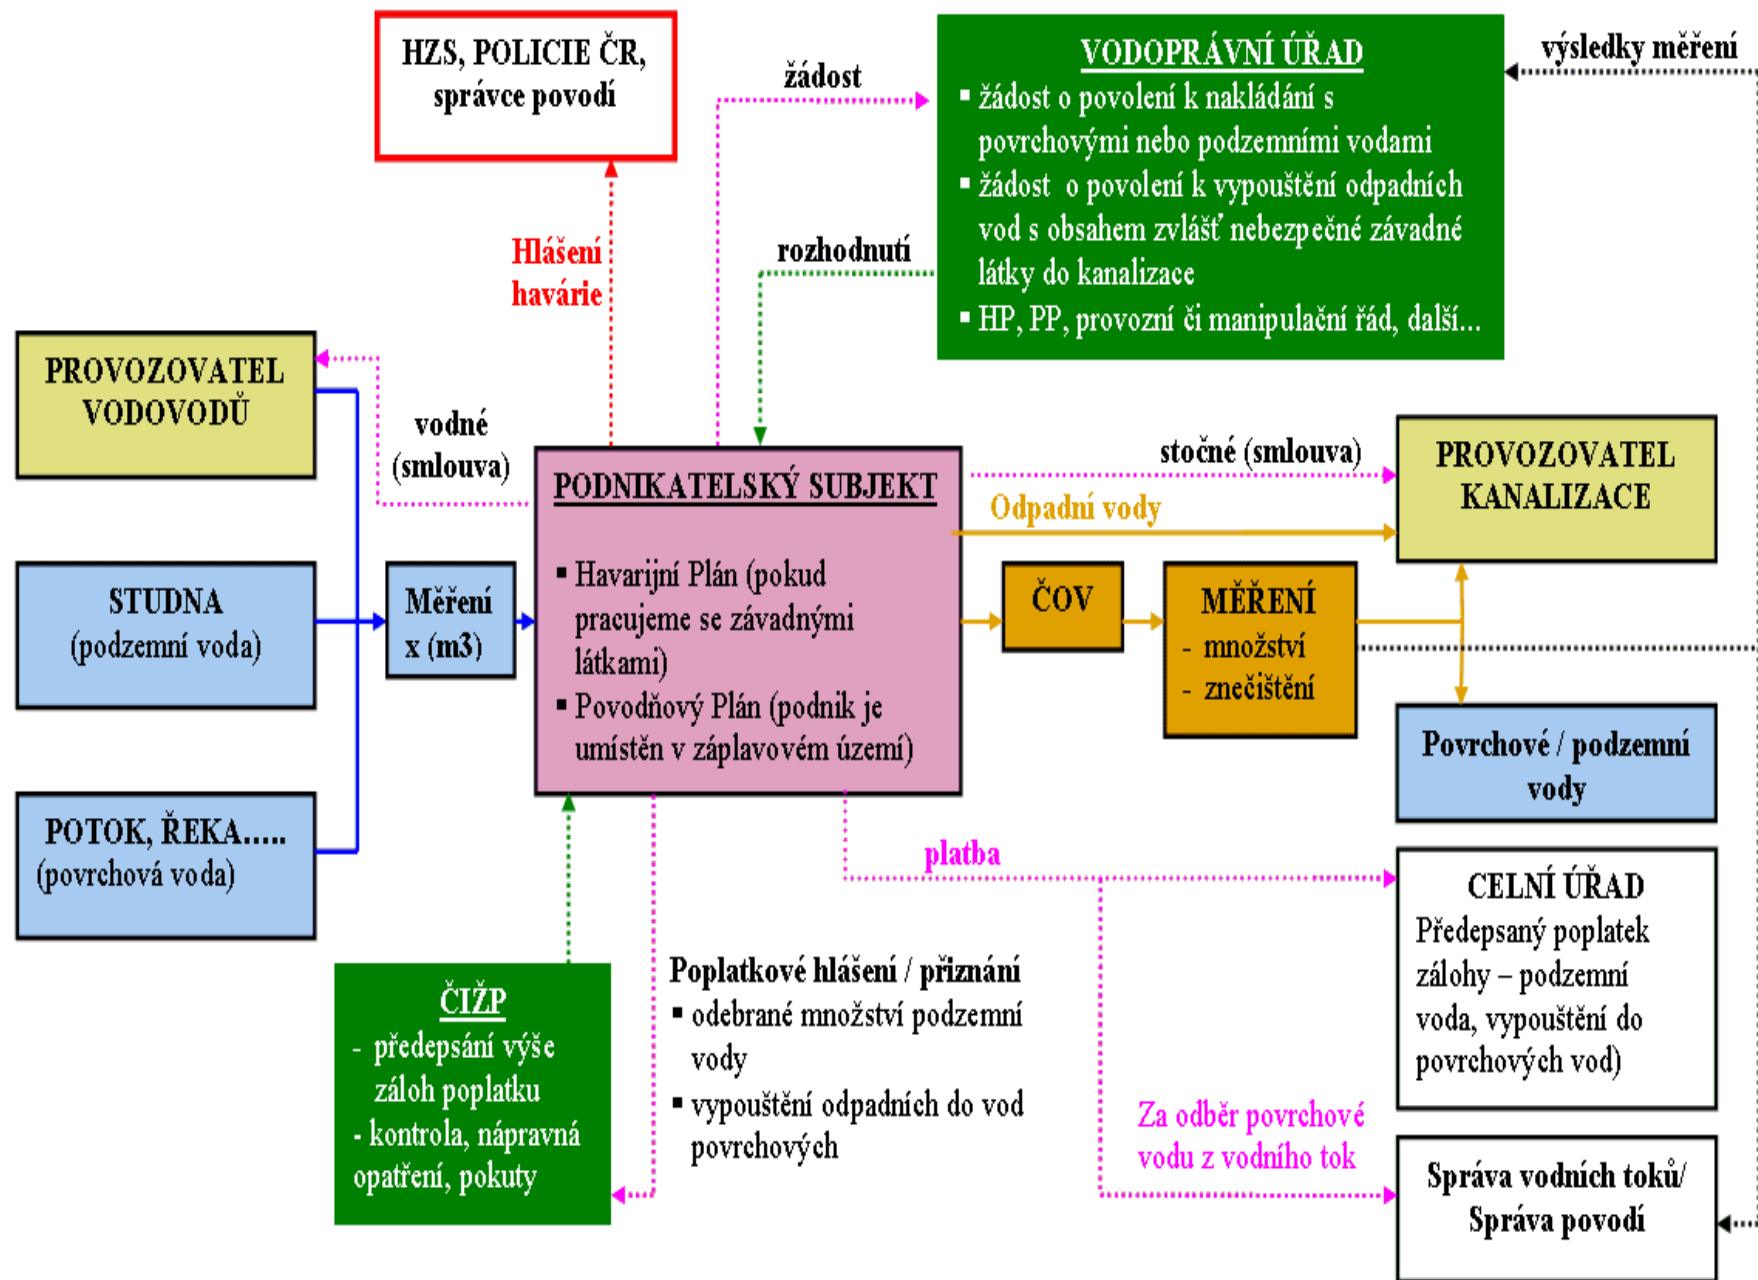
HZS, POLICIE ČR, správce povodí

žádost

VODOPRÁVNÍ ÚŘAD
▪ žádost o povolení k nakládání s povrchovými nebo podzemními vodami
▪ žádost o povolení k vypouštění odpadních vod s obsahem zvlášť nebezpečné závadné látky do kanalizace
▪ HP, PP, provozní či manipulační řád, další...

výsledky měření

Hlášení havárie

rozhodnutí

PROVOZOVATEL VODOVODŮ

vodné (smlouva)

PODNIKATELSKÝ SUBJEKT
▪ Havarijní Plán (pokud pracujeme se závadnými látkami)
▪ Povodňový Plán (podnik je umístěn v záplavovém území)

stočné (smlouva)

PROVOZOVATEL KANALIZACE

Odpadní vody

STUDNA (podzemní voda)

Měření x (m3)

ČOV

MĚŘENÍ
- množství
- znečištění

Povrchové / podzemní vody

POTOK, ŘEKA..... (povrchová voda)

platba

CELNÍ ÚŘAD
Předepsaný poplatek zálohy – podzemní voda, vypouštění do povrchových vod)

ČIŽP
- předepsání výše záloh poplatku
- kontrola, nápravná opatření, pokuty

Poplatkové hlášení / přiznání
▪ odebrané množství podzemní vody
▪ vypouštění odpadních do vod povrchových

Za odběr povrchové vodu z vodního tok

Správa vodních toků/ Správa povodí